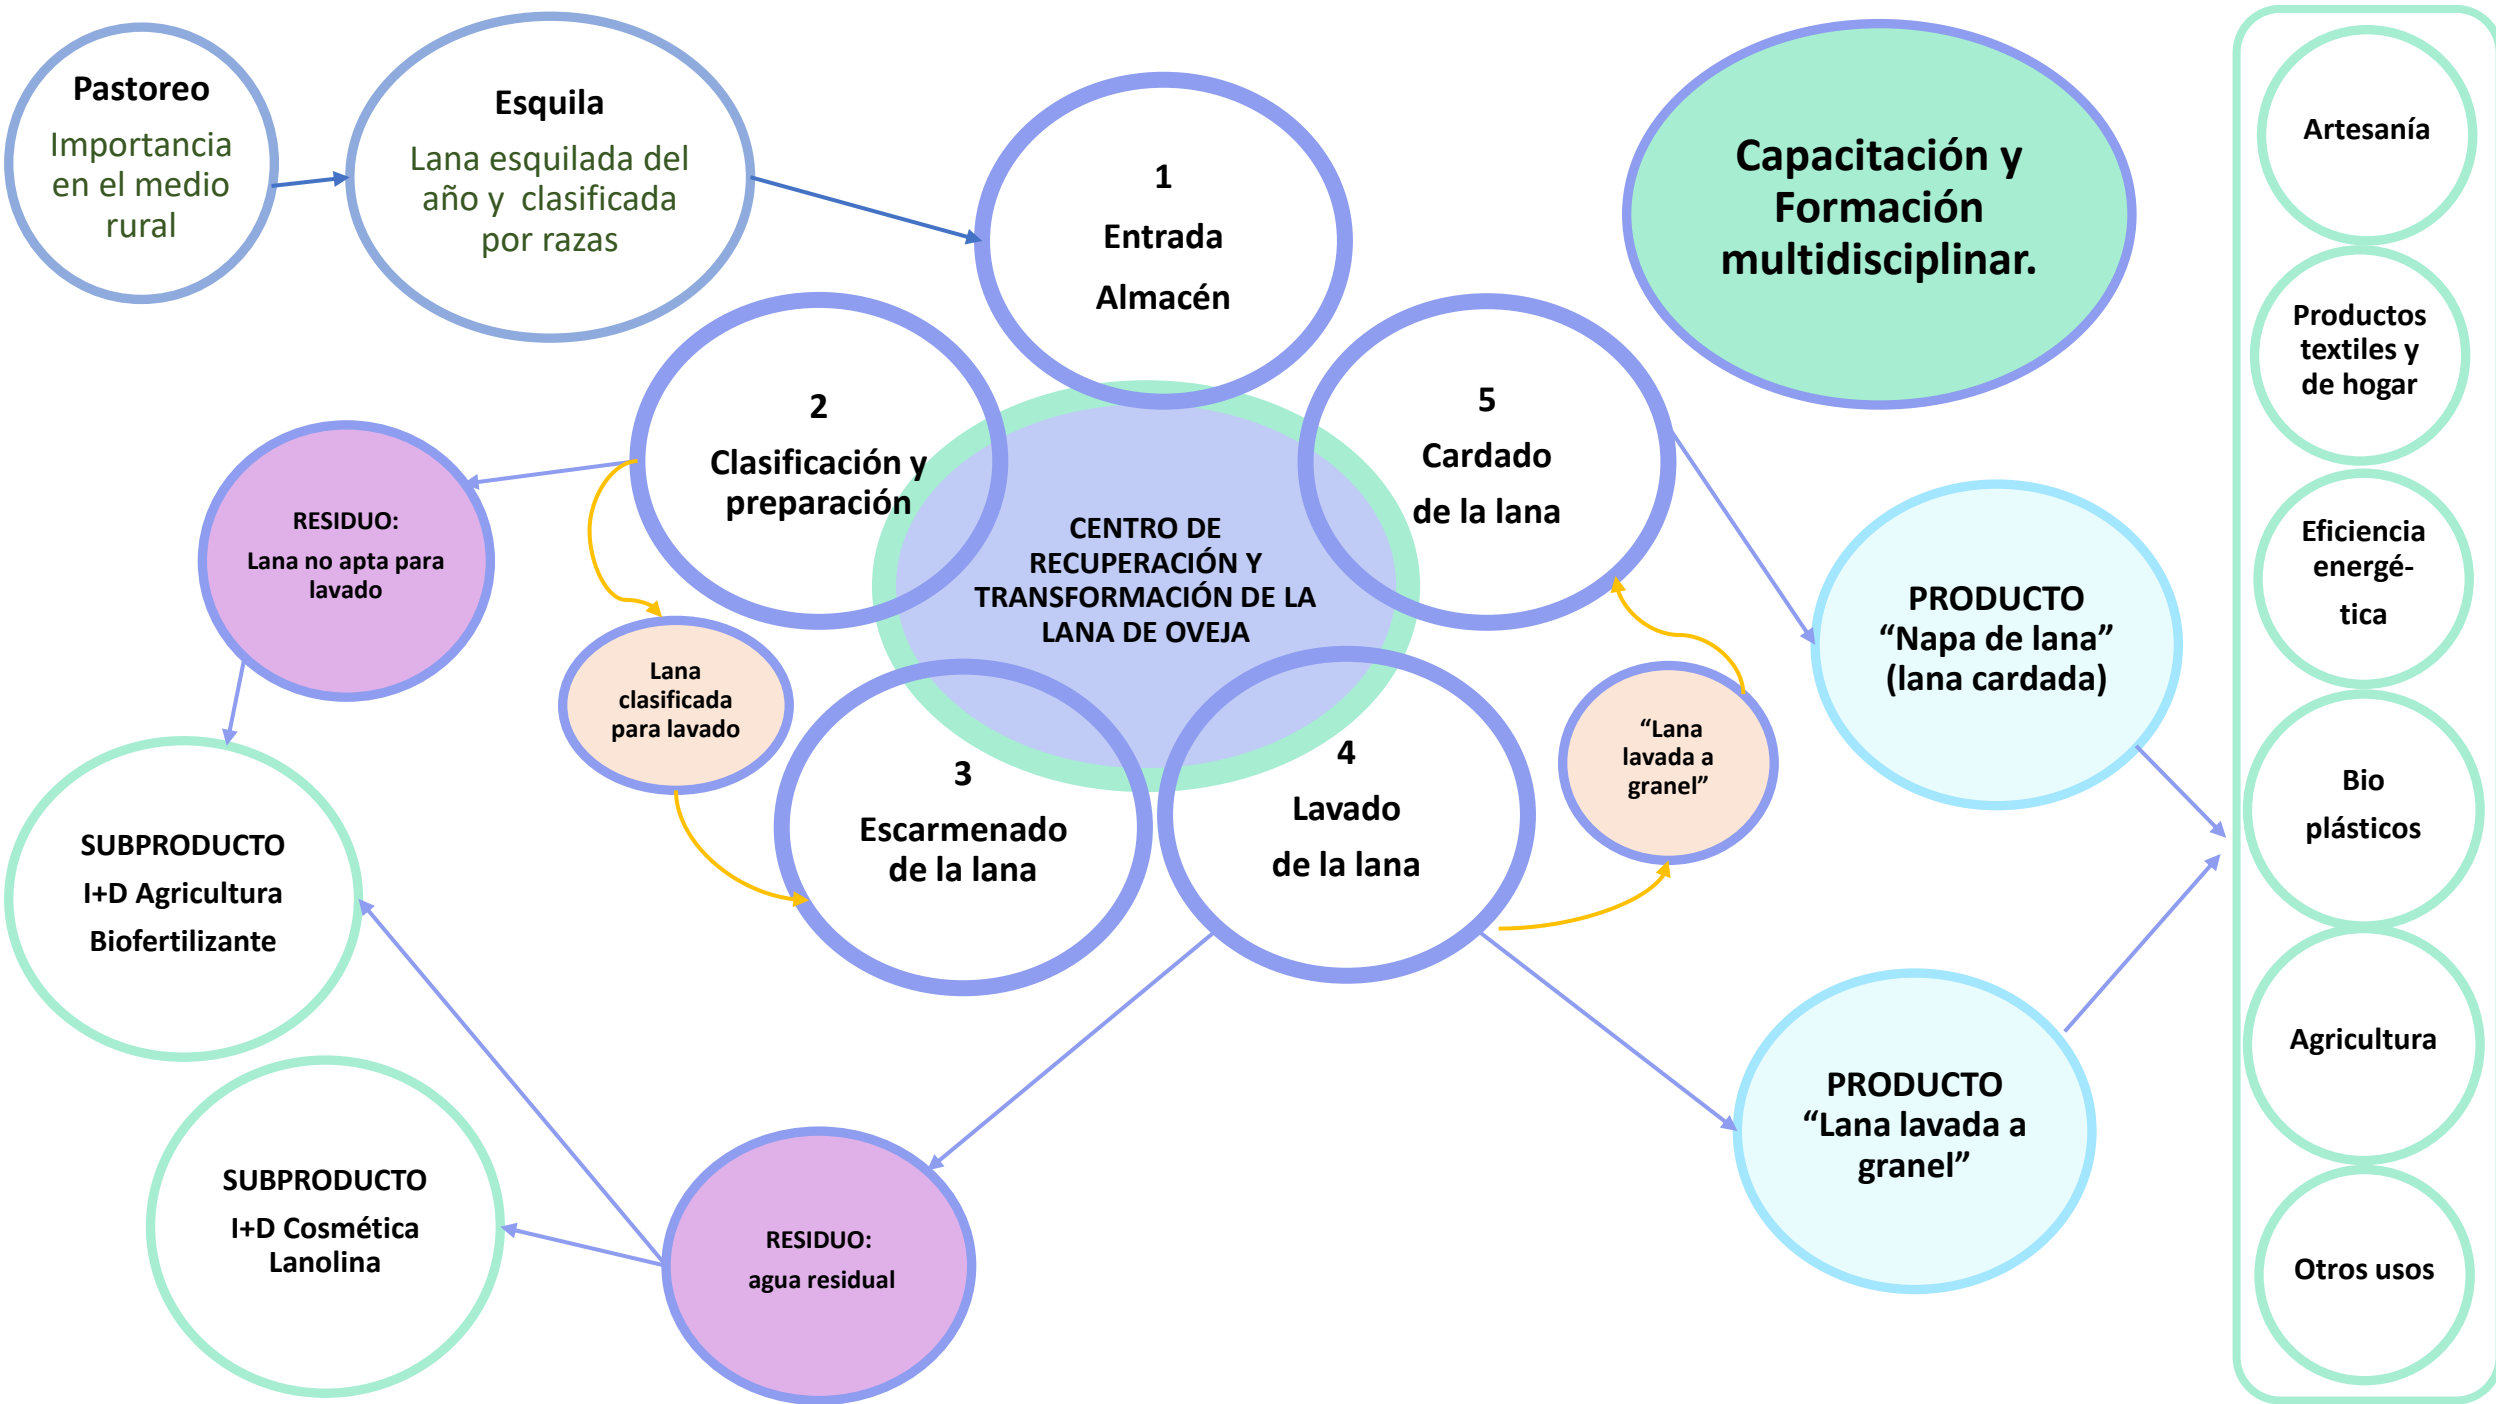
Pastoreo
Importancia en el medio rural

Esquila
Lana esquilada del año y clasificada por razas

1
Entrada
Almacén

Capacitación y Formación multidisciplinar.

2
Clasificación y preparación

CENTRO DE RECUPERACIÓN Y TRANSFORMACIÓN DE LA LANA DE OVEJA

5
Cardado
de la lana

RESIDUO:
Lana no apta para lavado

Lana clasificada para lavado

3
Escarmenado de la lana

4
Lavado
de la lana

"Lana lavada a granel"

PRODUCTO
"Napa de lana"
(lana cardada)

SUBPRODUCTO
I+D Agricultura
Biofertilizante

SUBPRODUCTO
I+D Cosmética
Lanolina

RESIDUO:
agua residual

PRODUCTO
"Lana lavada a granel"

Artesanía

Productos textiles y de hogar

Eficiencia energé-
tica

Bio
plásticos

Agricultura

Otros usos